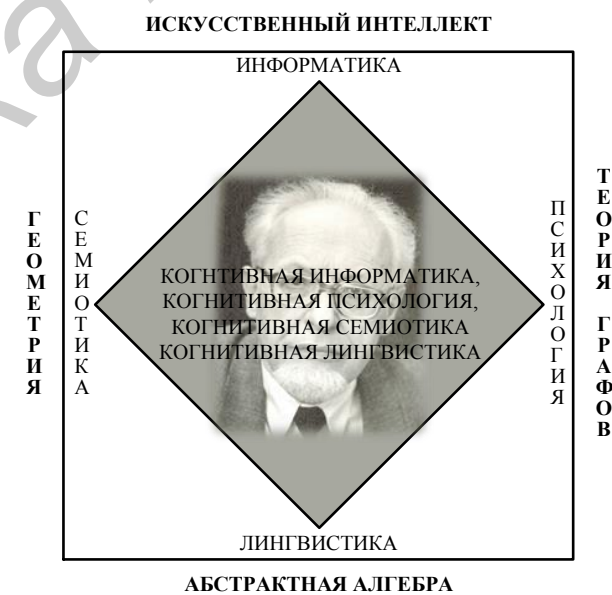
ИСКУССТВЕННЫЙ ИНТЕЛЛЕКТ

ИНФОРМАТИКА

ГЕОМЕТРИЯ

СЕМИОТИКА

КОГНТИВНАЯ ИНФОРМАТИКА, КОГНИТИВНАЯ ПСИХОЛОГИЯ, КОГНИТИВНАЯ СЕМИОТИКА КОГНИТИВНАЯ ЛИНГВИСТИКА

ПСИХОЛОГИЯ

ТЕОРИЯ ГРАФОВ

ЛИНГВИСТИКА

АБСТРАКТНАЯ АЛГЕБРА